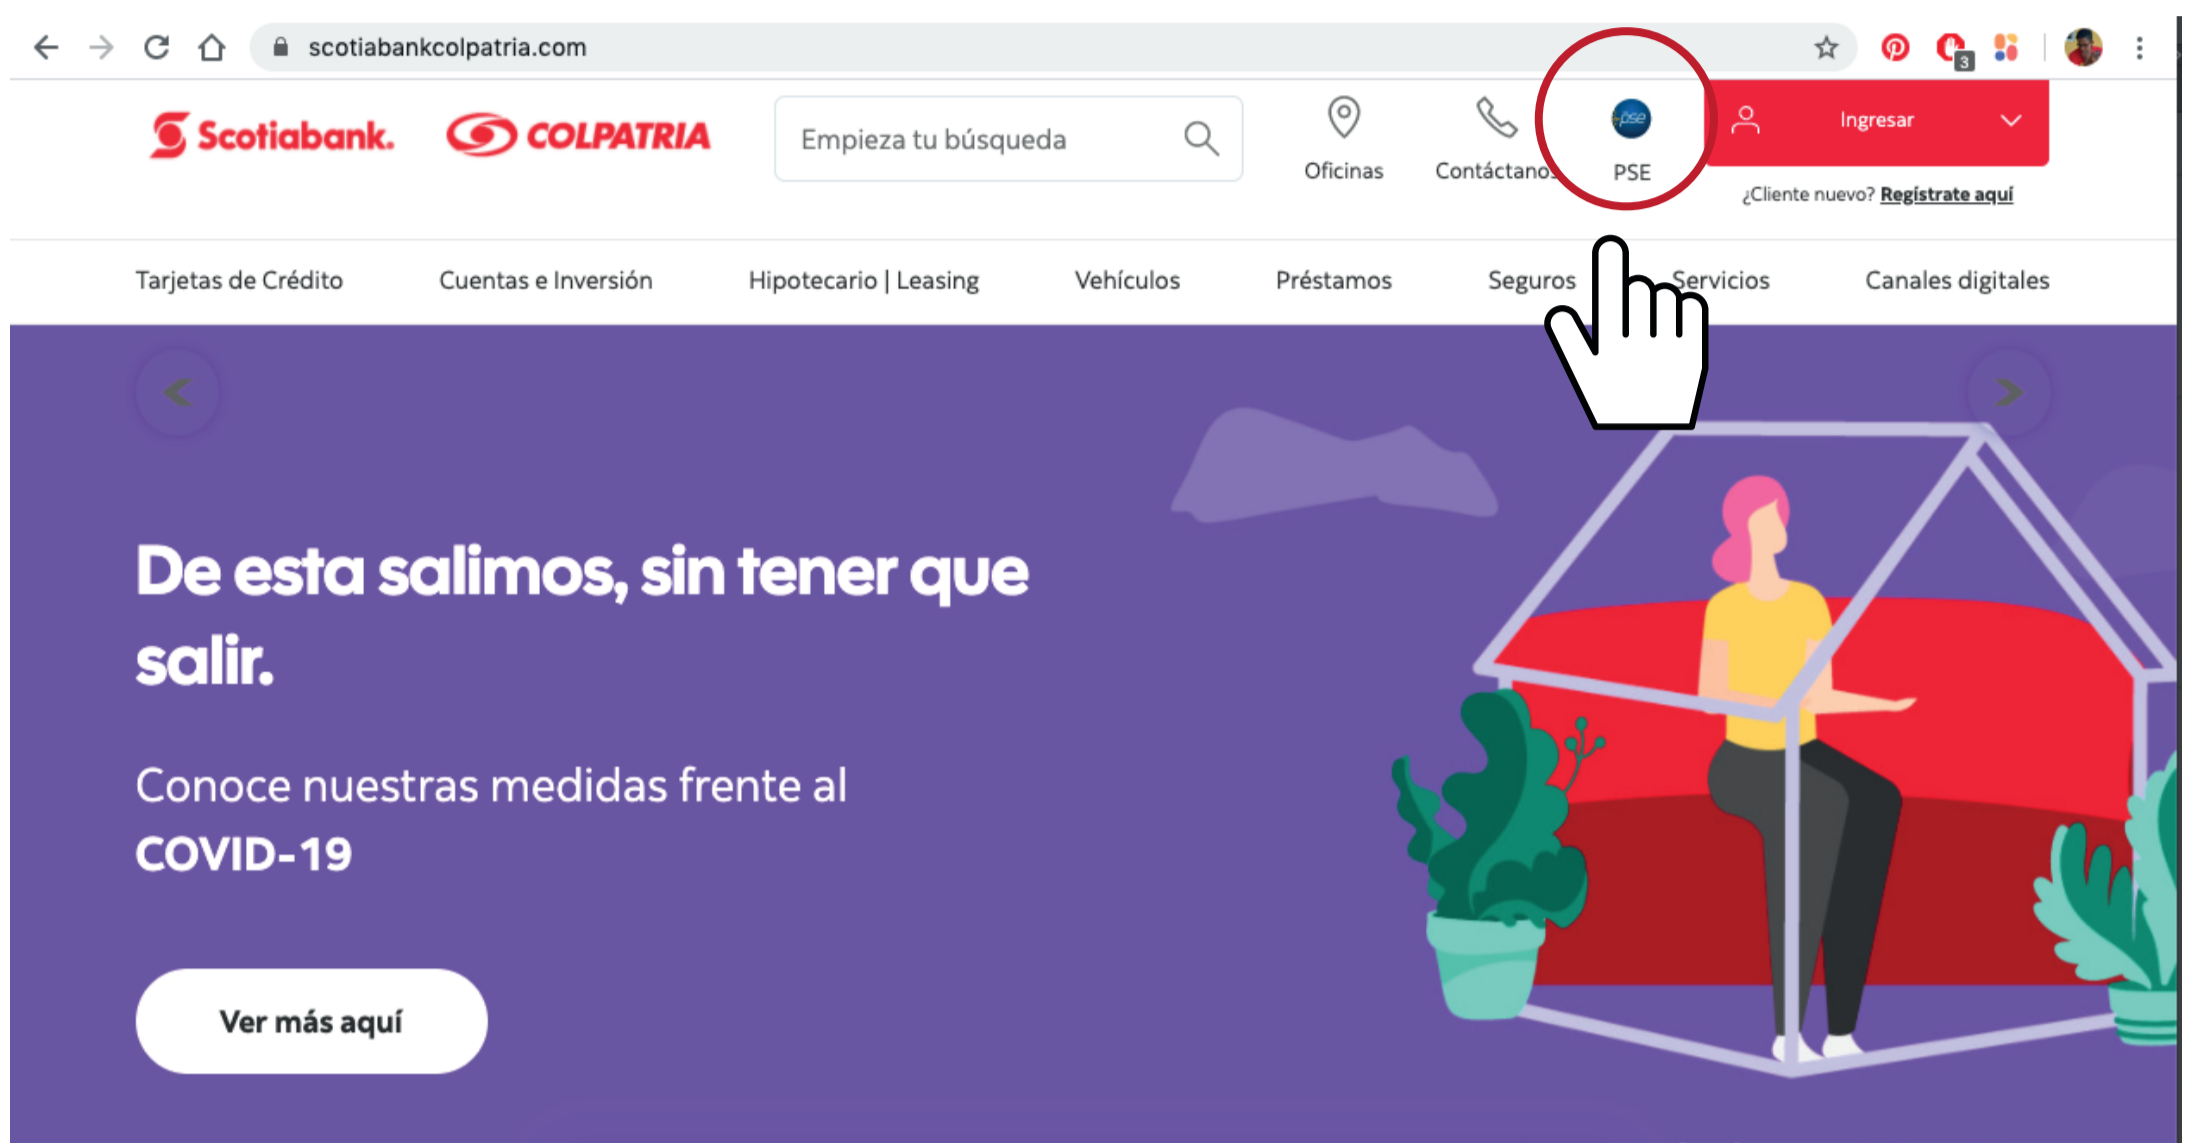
scotiabankcolpatria.com

3

Scotiabank. COLPATRIA

Empieza tu búsqueda

Oficinas

Contáctanos

pse

PSE

Ingresar

¿Cliente nuevo? Regístrate aquí

Tarjetas de Crédito

Cuentas e Inversión

Hipotecario | Leasing

Vehículos

Préstamos

Seguros

Servicios

Canales digitales

De esta salimos, sin tener que salir.

Conoce nuestras medidas frente al COVID-19

Ver más aquí